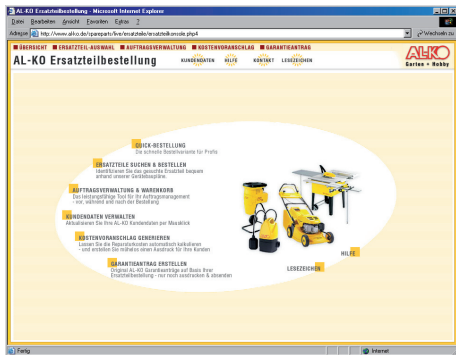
AL-KO Ersatzteilbestellung - Microsoft Internet Explorer

Datei Bearbeiten Ansicht Favoriten Extras ?

Adresse http://www.alko.de/spareparts/live/ersatzteile/ersatzteilkonsole.php4

Wechseln zu

ÜBERSICHT ERSATZTEIL-AUSWAHL AUFTRAGSVERWALTUNG KOSTENVORANSCHLAG GARANTIEANTRAG

AL-KO Ersatzteilbestellung

KUNDENDATEN HILFE KONTAKT LESEZEICHEN

AL-KO Garten + Hobby

QUICK-BESTELLUNG
Die schnelle Bestellvariante für Profis

ERSATZTEILE SUCHEN & BESTELLEN
Identifizieren Sie das gesuchte Ersatzteil bequem anhand unserer Geräteexplosion

AUFTRAGSVERWALTUNG & WARENKORB
Das leistungsfähige Tool für Ihr Auftragsmanagement - vor, während und nach der Bestellung

KUNDENDATEN VERWALTEN
Aktualisieren Sie Ihre AL-KO Kundendaten per Mausklick

KOSTENVORANSCHLAG GENERIEREN
Lassen Sie die Reparaturkosten automatisch kalkulieren - und erstellen Sie mühelos einen Ausdruck für Ihre Kunden

GARANTIEANTRAG ERSTELLEN
Original AL-KO Garantieanträge auf Basis Ihrer Ersatzteilbestellung - nur noch ausdrucken & absenden

LESEZEICHEN

HILFE

Fertig

Internet